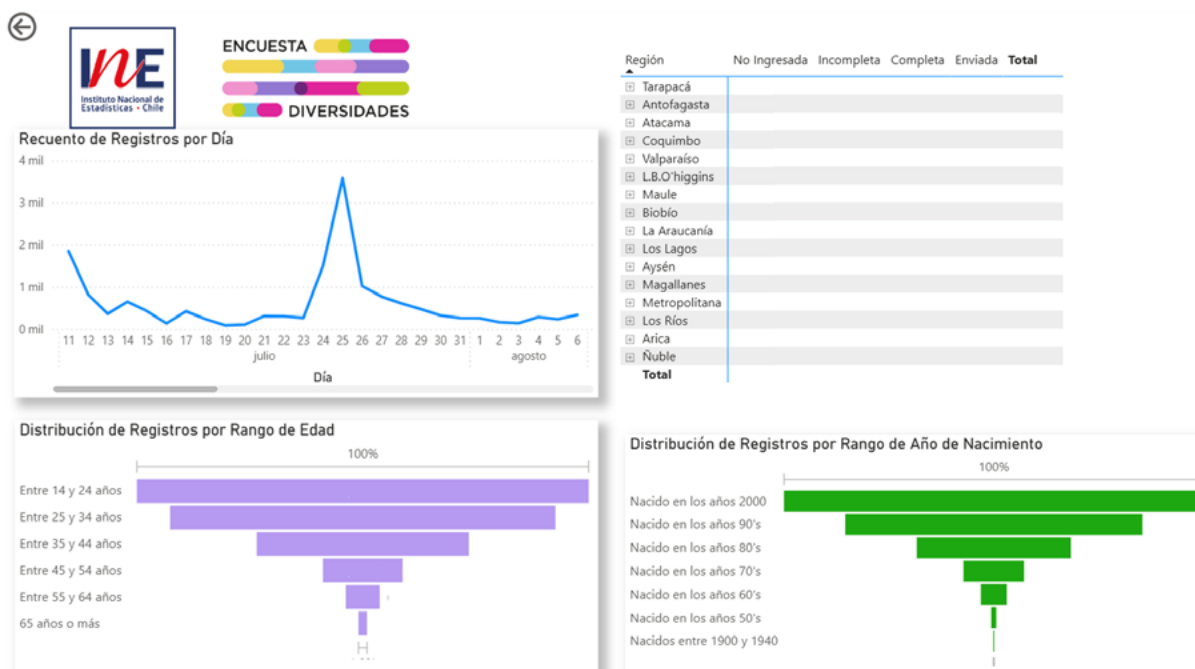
INE
Instituto Nacional de Estadísticas · Chile

ENCUESTA DIVERSIDADES

Recuento de Registros por Día

4 mil
3 mil
2 mil
1 mil
0 mil

11 12 13 14 15 16 17 18 19 20 21 22 23 24 25 26 27 28 29 30 31 1 2 3 4 5 6
julio agosto
Día

| Región | No Ingresada | Incompleta | Completa | Enviada | Total |
|---|---|---|---|---|---|
| Tarapacá | | | | | |
| Antofagasta | | | | | |
| Atacama | | | | | |
| Coquimbo | | | | | |
| Valparaíso | | | | | |
| L.B.O'higgins | | | | | |
| Maule | | | | | |
| Biobío | | | | | |
| La Araucanía | | | | | |
| Los Lagos | | | | | |
| Aysén | | | | | |
| Magallanes | | | | | |
| Metropolitana | | | | | |
| Los Ríos | | | | | |
| Arica | | | | | |
| Ñuble | | | | | |
| Total | | | | | |

Distribución de Registros por Rango de Edad

100%

Entre 14 y 24 años
Entre 25 y 34 años
Entre 35 y 44 años
Entre 45 y 54 años
Entre 55 y 64 años
65 años o más

Distribución de Registros por Rango de Año de Nacimiento

100%

Nacido en los años 2000
Nacido en los años 90's
Nacido en los años 80's
Nacido en los años 70's
Nacido en los años 60's
Nacido en los años 50's
Nacidos entre 1900 y 1940